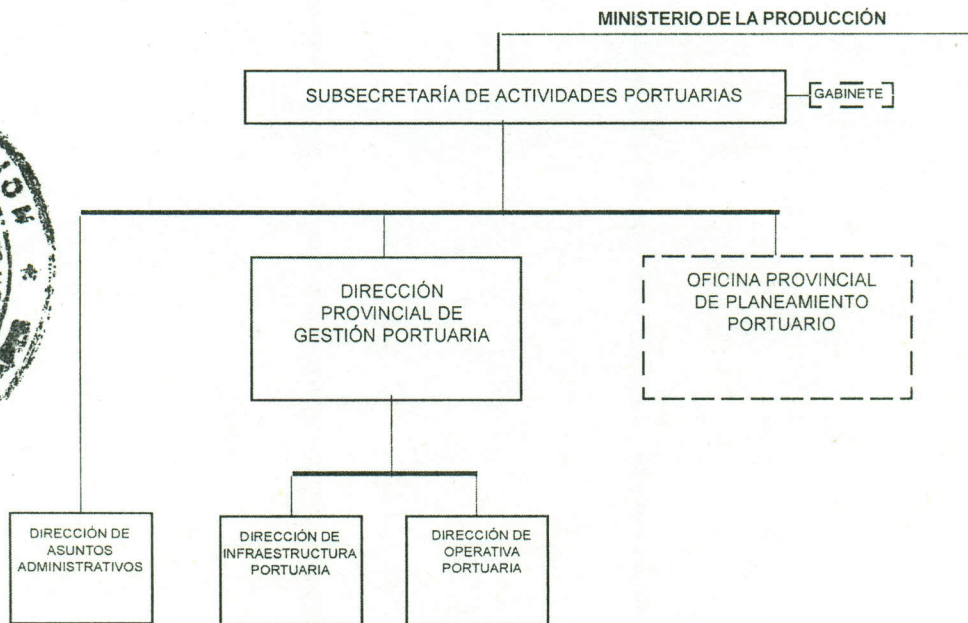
MINISTERIO DE LA PRODUCCIÓN

SUBSECRETARÍA DE ACTIVIDADES PORTUARIAS

GABINETE

DIRECCIÓN PROVINCIAL DE GESTIÓN PORTUARIA

OFICINA PROVINCIAL DE PLANEAMIENTO PORTUARIO

DIRECCIÓN DE ASUNTOS ADMINISTRATIVOS

DIRECCIÓN DE INFRAESTRUCTURA PORTUARIA

DIRECCIÓN DE OPERATIVA PORTUARIA